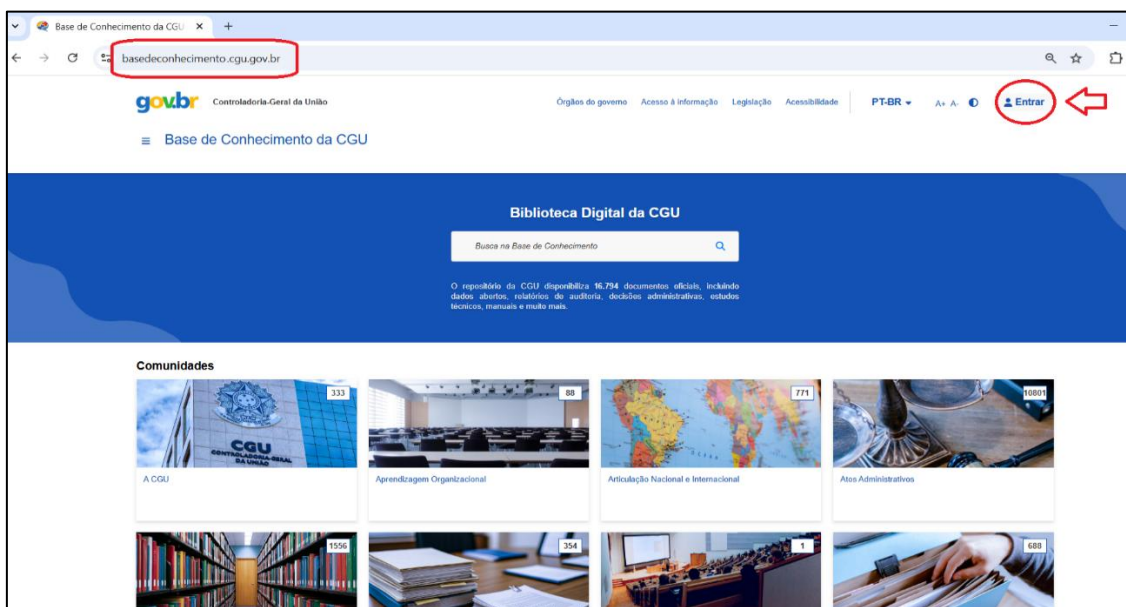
Base de Conhecimento da CGU ×   +

basedeconhecimento.cgu.gov.br

gov.br Controladoria-Geral da União

Órgãos do governo   Acesso à informação   Legislação   Acessibilidade   PT-BR   A+ A-   Entrar

≡ Base de Conhecimento da CGU

Biblioteca Digital da CGU

Busca na Base de Conhecimento

O repositório da CGU disponibiliza 16.794 documentos oficiais, incluindo dados abertos, relatórios de auditoria, decisões administrativas, estudos técnicos, manuais e muito mais.

Comunidades

333
CGU CONTROLADORIA-GERAL DA UNIÃO
A CGU

88
Aprendizagem Organizacional

771
Articulação Nacional e Internacional

10801
Atos Administrativos

1556

354

1

688